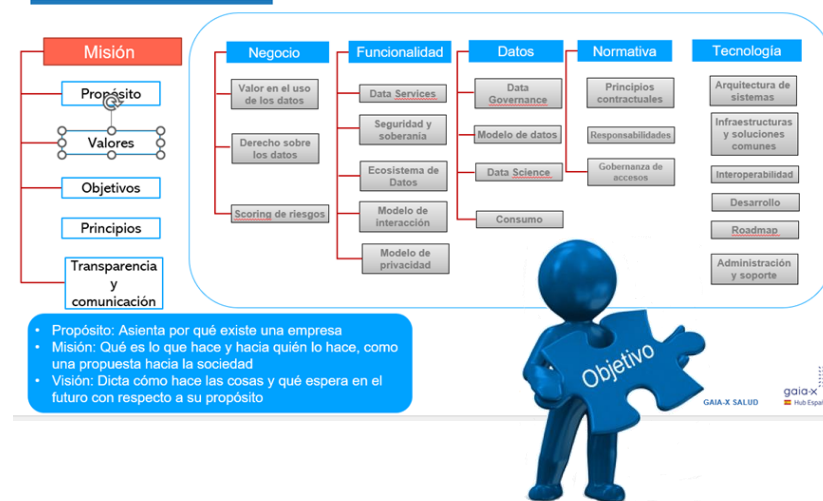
Misión

Propósito

Valores

Objetivos

Principios

Transparencia y comunicación

Negocio

Valor en el uso de los datos

Derecho sobre los datos

Scoring de riesgos

Funcionalidad

Data Services

Seguridad y soberanía

Ecosistema de Datos

Modelo de interacción

Modelo de privacidad

Datos

Data Governance

Modelo de datos

Data Science

Consumo

Normativa

Principios contractuales

Responsabilidades

Gobernanza de accesos

Tecnología

Arquitectura de sistemas

Infraestructuras y soluciones comunes

Interoperabilidad

Desarrollo

Roadmap

Administración y soporte

• Propósito: Asienta por qué existe una empresa
• Misión: Qué es lo que hace y hacia quién lo hace, como una propuesta hacia la sociedad
• Visión: Dicta cómo hace las cosas y qué espera en el futuro con respecto a su propósito

Objetivo

GAIA-X SALUD

gaia-x

Hub Espa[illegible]